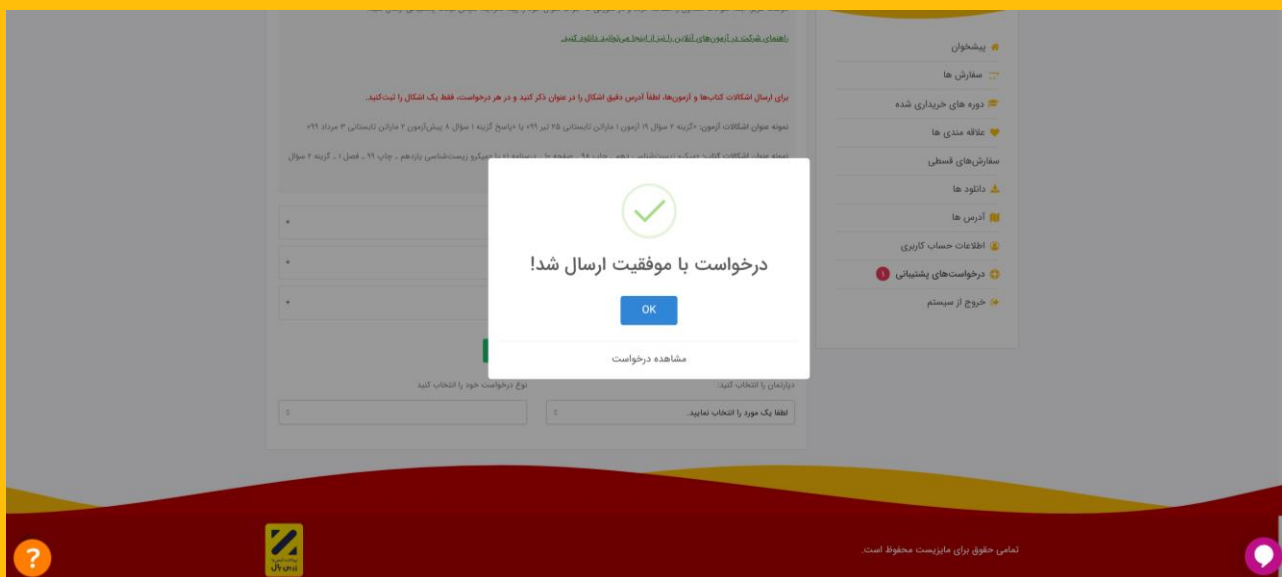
راهنمای شرکت در آزمون‌های آنلاین را از اینجا می‌توانید دانلود کنید.

برای ارسال اشکالات کتاب‌ها و آزمون‌ها، لطفاً آدرس دقیق اشکال را در عنوان ذکر کنید و در هر درخواست، فقط یک اشکال را ثبت کنید.

نمونه عنوان اشکالات آزمون: «گزینه ۲ سوال ۱۹ آزمون ۱ ماراتن تابستانی ۲۵ تیر ۹۹» یا «پاسخ گزینه ۱ سوال ۸ پیش‌آزمون ۲ ماراتن تابستانی ۳ مرداد ۹۹»

نمونه عنوان اشکالات کتاب: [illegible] - چاپ ۹۹ - فصل ۱ - گزینه ۲ سوال

پیشخوان
سفارش ها
دوره های خریداری شده
علاقه مندی ها
سفارش‌های قسطی
دانلود ها
آدرس ها
اطلاعات حساب کاربری
درخواست‌های پشتیبانی 1
خروج از سیستم

درخواست با موفقیت ارسال شد!
OK
مشاهده درخواست

دپارتمان را انتخاب کنید:
نوع درخواست خود را انتخاب کنید
لطفا یک مورد را انتخاب نمایید.

تمامی حقوق برای مایزیست محفوظ است.
?